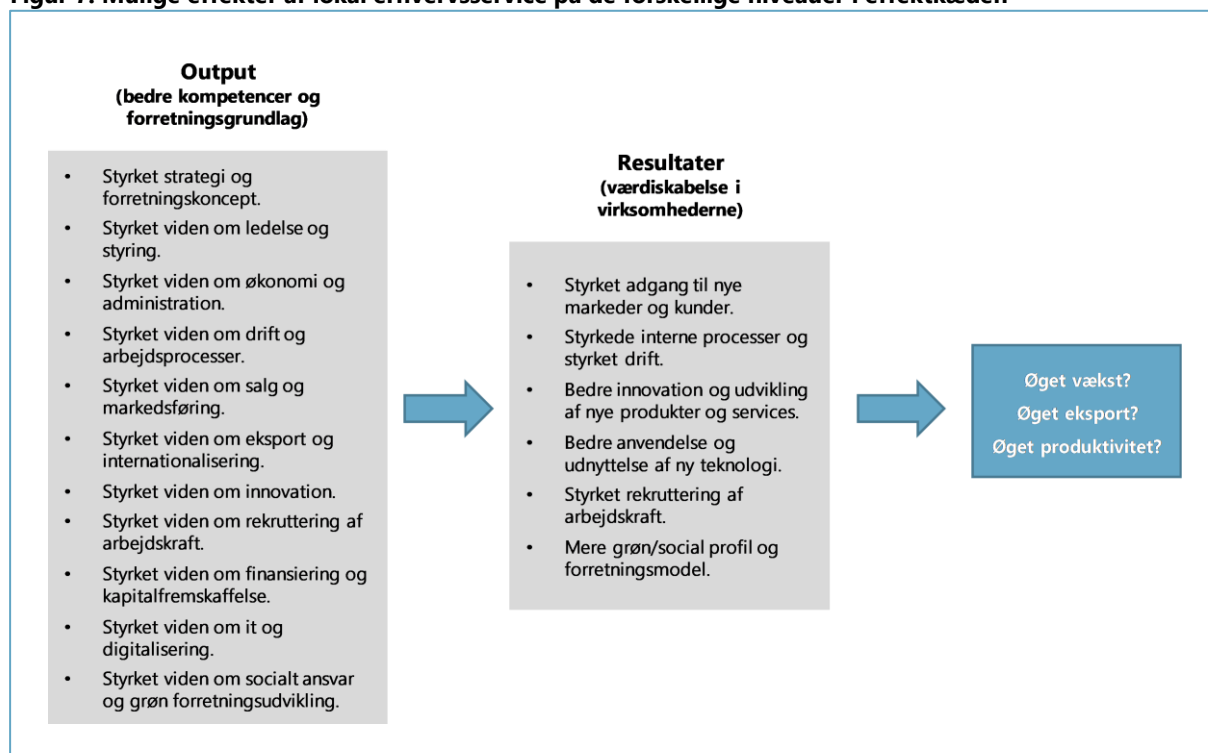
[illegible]

**Output**
**(bedre kompetencer og forretningsgrundlag)**

- Styrket strategi og forretningskoncept.
- Styrket viden om ledelse og styring.
- Styrket viden om økonomi og administration.
- Styrket viden om drift og arbejdsprocesser.
- Styrket viden om salg og markedsføring.
- Styrket viden om eksport og internationalisering.
- Styrket viden om innovation.
- Styrket viden om rekruttering af arbejdskraft.
- Styrket viden om finansiering og kapitalfremskaffelse.
- Styrket viden om it og digitalisering.
- Styrket viden om socialt ansvar og grøn forretningsudvikling.

**Resultater**
**(værdiskabelse i virksomhederne)**

- Styrket adgang til nye markeder og kunder.
- Styrkede interne processer og styrket drift.
- Bedre innovation og udvikling af nye produkter og services.
- Bedre anvendelse og udnyttelse af ny teknologi.
- Styrket rekruttering af arbejdskraft.
- Mere grøn/social profil og forretningsmodel.

Øget vækst?
Øget eksport?
Øget produktivitet?